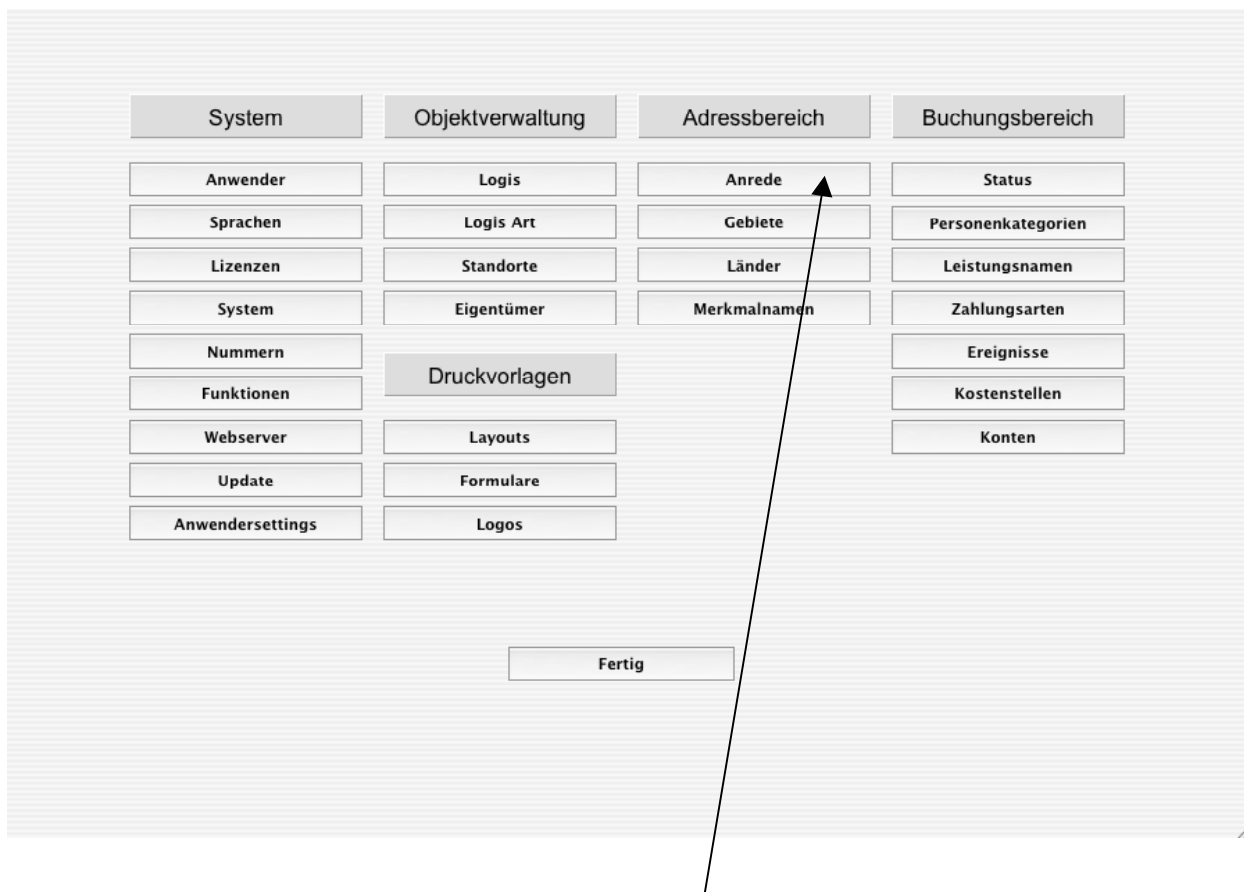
System

Anwender
Sprachen
Lizenzen
System
Nummern
Funktionen
Webserver
Update
Anwendersettings

Objektverwaltung

Logis
Logis Art
Standorte
Eigentümer

Druckvorlagen

Layouts
Formulare
Logos

Adressbereich

Anrede
Gebiete
Länder
Merkmalnamen

Buchungsbereich

Status
Personenkategorien
Leistungsnamen
Zahlungsarten
Ereignisse
Kostenstellen
Konten

Fertig